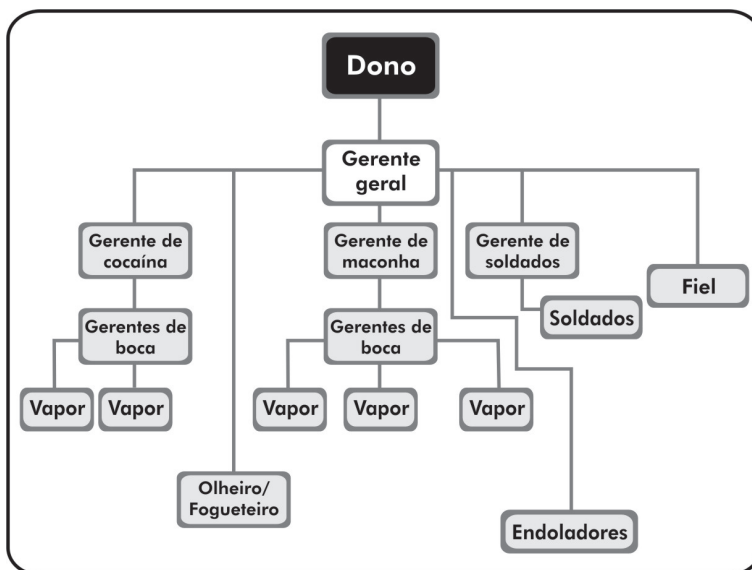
Dono

Gerente geral

Gerente de cocaína

Gerentes de boca

Vapor

Vapor

Olheiro/ Fogueteiro

Gerente de maconha

Gerentes de boca

Vapor

Vapor

Vapor

Gerente de soldados

Soldados

Fiel

Endoladores